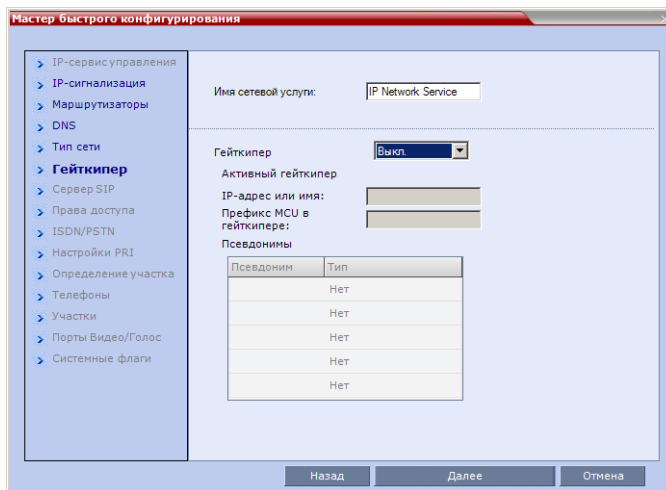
Мастер быстрого конфигурирования

IP-сервис управления
IP-сигнализация
Маршрутизаторы
DNS
Тип сети
Гейткипер
Сервер SIP
Права доступа
ISDN/PSTN
Настройки PRI
Определение участка
Телефоны
Участки
Порты Видео/Голос
Системные флаги

Имя сетевой услуги: IP Network Service

Гейткипер Выкл.
Активный гейткипер
IP-адрес или имя:
Префикс MCU в гейткипере:
Псевдонимы

| Псевдоним | Тип |
|---|---|
| | Нет |
| | Нет |
| | Нет |
| | Нет |
| | Нет |

Назад Далее Отмена